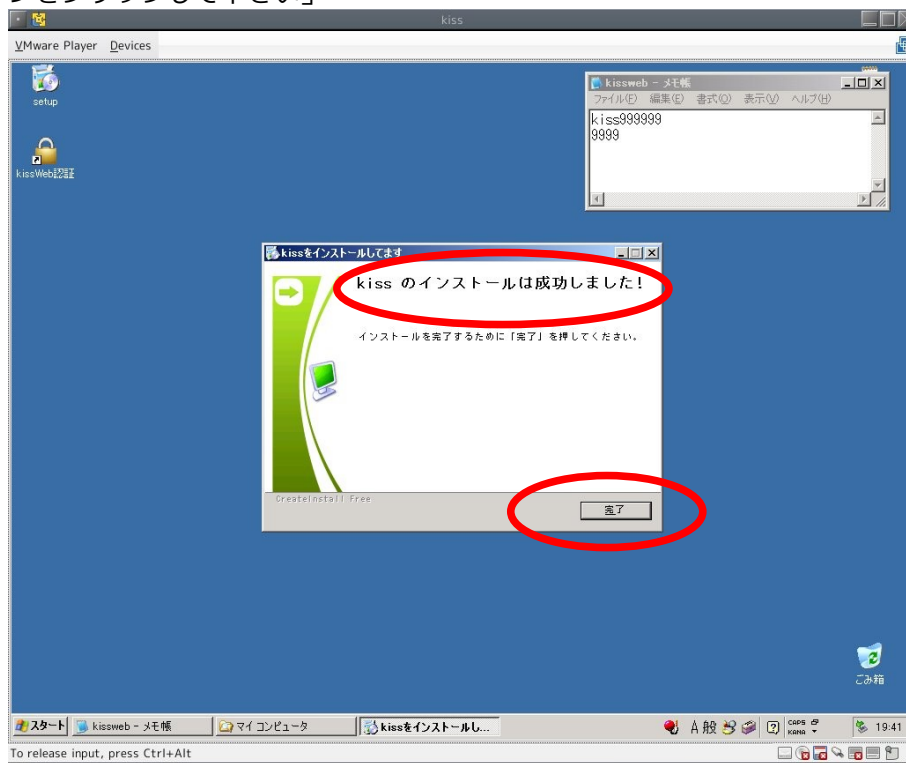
kiss

VMware Player Devices

setup

kissWeb認証

kissweb - メモ帳
ファイル(F) 編集(E) 書式(O) 表示(V) ヘルプ(H)
kiss999999
9999

kissをインストールしてます

kiss のインストールは成功しました!

インストールを完了するために「完了」を押してください。

CreateInstall Free

完了

ごみ箱

スタート kissweb - メモ帳 マイ コンピュータ kissをインストールし...

A 般 CAPS KANA 19:41

To release input, press Ctrl+Alt